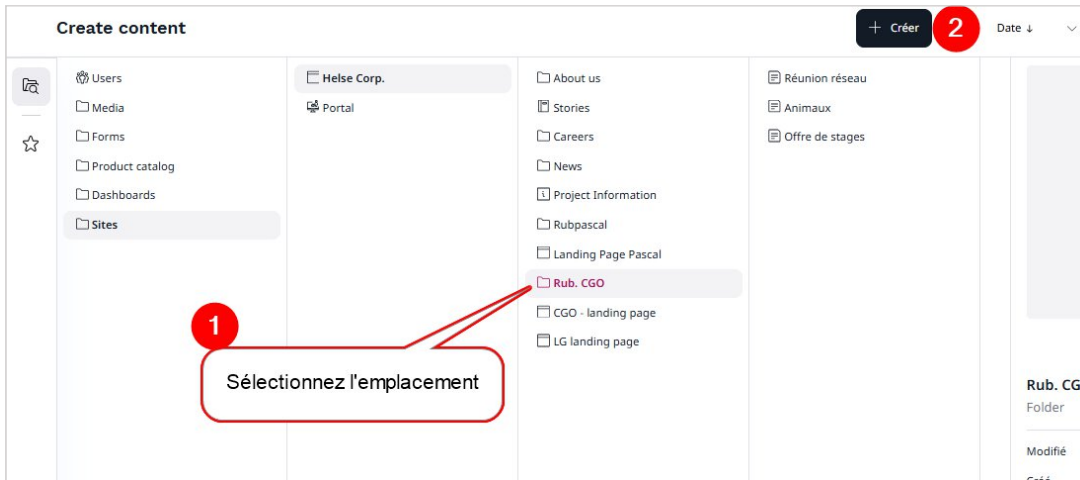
Create content

+ Créer
2
Date ↓

Users
Media
Forms
Product catalog
Dashboards
Sites

Helse Corp.
Portal

About us
Stories
Careers
News
Project Information
Rubpascal
Landing Page Pascal
Rub. CGO
CGO - landing page
LG landing page

Réunion réseau
Animaux
Offre de stages

1
Sélectionnez l'emplacement

Rub. CG
Folder
Modifié
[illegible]